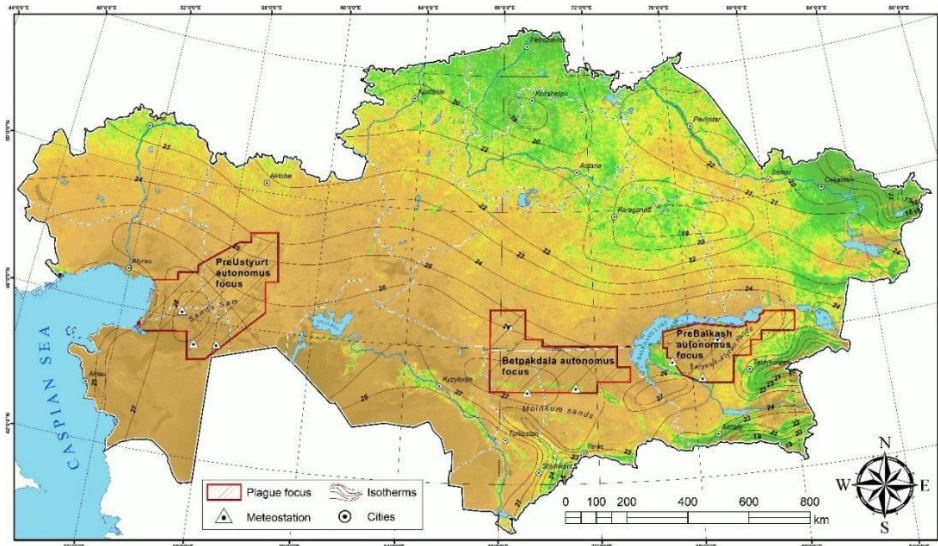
48°0'0"E
52°0'0"E
56°0'0"E
60°0'0"E
64°0'0"E
68°0'0"E
72°0'0"E
76°0'0"E
80°0'0"E
84°0'0"E
88°0'0"E

Petropavlovsk
Kostanai
Kokshetau
Pavlodar
Astana
Aktobe
Semei
Oskemen
Karaganda
Atyrau
Aktau
Kyzylorda
Turkestan
Taraz
Shymkent
Almaty
Taldykorgan

PreUstyurt autonomus focus

Betpakdala autonomus focus

PreBalkash autonomus focus

Moiinkum sands

CASPIAN SEA

Plague focus
Isotherms
Meteostation
Cities

0 100 200 400 600 800
km

N
W
E
S